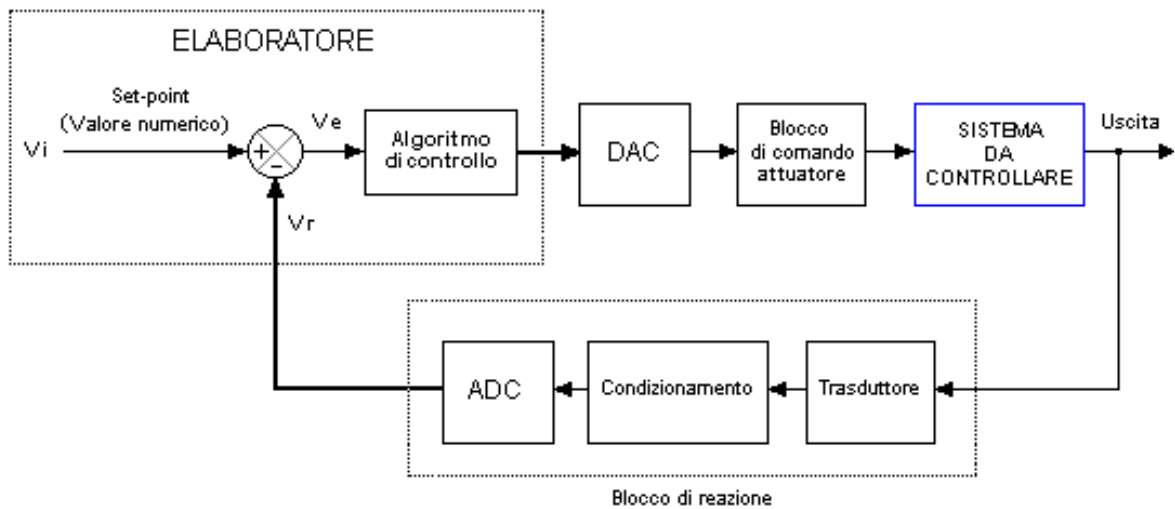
ELABORATORE

Set-point
(Valore numerico)

Vi

+
-

Ve

Algoritmo di controllo

Vr

DAC

Blocco di comando attuatore

SISTEMA DA CONTROLLARE

Uscita

ADC

Condizionamento

Trasduttore

Blocco di reazione